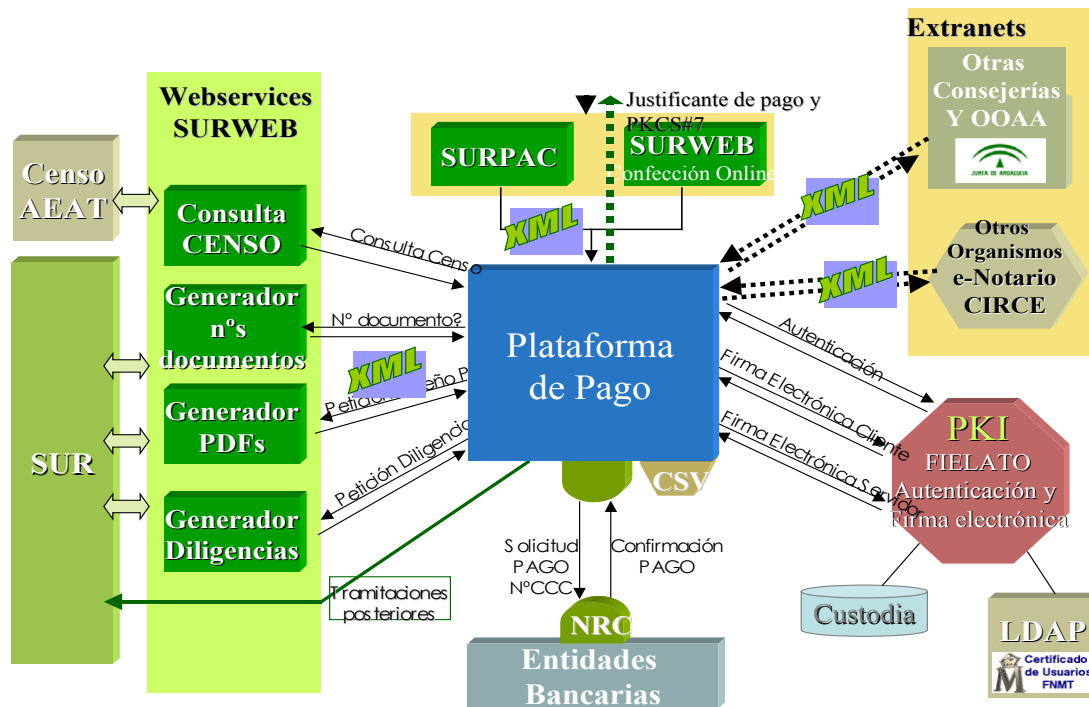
Extranets

Otras Consejerías Y OOAA

JUNTA DE ANDALUCIA

Otros Organismos e-Notario CIRCE

Webservices SURWEB

Justificante de pago y PKCS#7

SURPAC

SURWEB Confección Online

XML

XML

XML

Censo AEAT

Consulta CENSO

Consulta Censo

SUR

Generador nºs documentos

Nº documento?

XML

Petición diseño P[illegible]

Generador PDFs

Plataforma de Pago

Petición Diligencia

Generador Diligencias

CSV

Autenticación

Firma Electrónica

Firma Electrónica Cliente

Firma Electrónica Servidor

PKI

FIELATO Autenticación y Firma electrónica

Solicitud PAGO NºCCC

Confirmación PAGO

Tramitaciones posteriores

NRC

Entidades Bancarias

Custodia

LDAP

Certificado de Usuarios FNMT